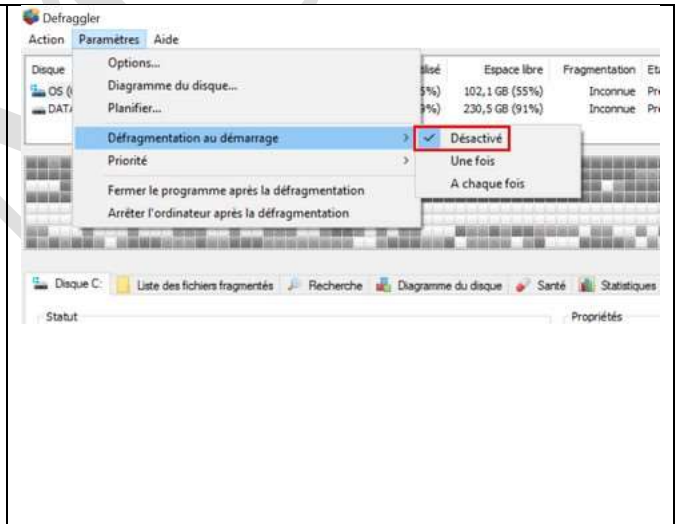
Defraggler
Action Paramètres Aide

Disque
OS (
DATA

Options...
Diagramme du disque...
Planifier...
Défragmentation au démarrage
Priorité
Fermer le programme après la défragmentation
Arrêter l'ordinateur après la défragmentation

Désactivé
Une fois
A chaque fois

ilisé | Espace libre | Fragmentation | Ét
5%) | 102,1 GB (55%) | Inconnue | Pr
9%) | 230,5 GB (91%) | Inconnue | Pr

Disque C: | Liste des fichiers fragmentés | Recherche | Diagramme du disque | Santé | Statistiques

Statut
Propriétés